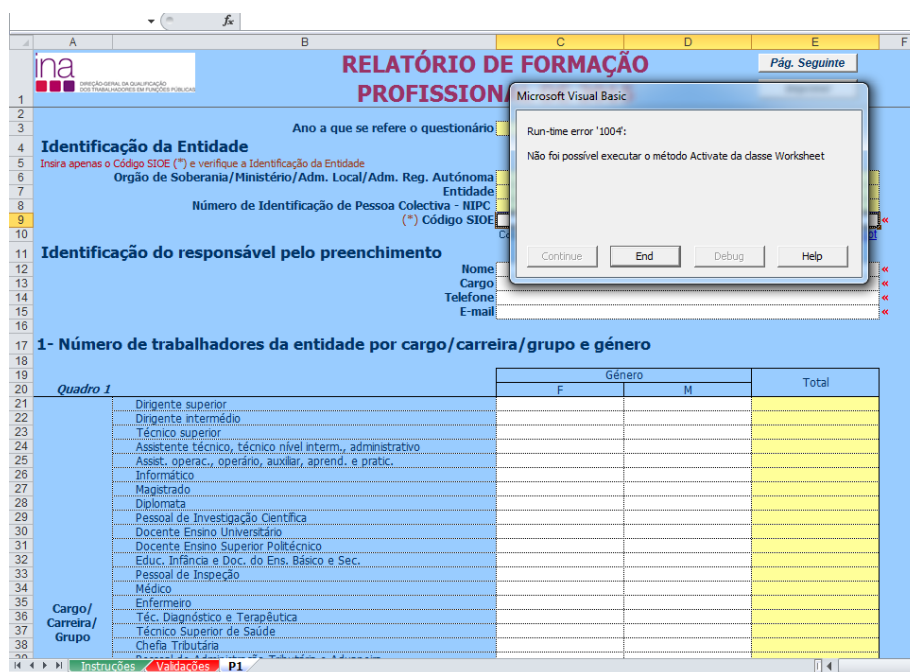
$f_x$

| | A | B | C | D | E | F |
|---|---|---|---|---|---|---|
| 1 | ina DIRECÇÃO-GERAL DA QUALIFICAÇÃO DOS TRABALHADORES EM FUNÇÕES PÚBLICAS | RELATÓRIO DE FORMAÇÃO PROFISSIONA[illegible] | | | Pág. Seguinte | |
| 2 | | | | | | |
| 3 | | Ano a que se refere o questionário | | | | |
| 4 | Identificação da Entidade | | | | | |
| 5 | Insira apenas o Código SIOE (*) e verifique a Identificação da Entidade | | | | | |
| 6 | | Orgão de Soberania/Ministério/Adm. Local/Adm. Reg. Autónoma | | | | |
| 7 | | Entidade | | | | |
| 8 | | Número de Identificação de Pessoa Colectiva - NIPC | | | | |
| 9 | | (*) Código SIOE | | | | « |
| 10 | | | C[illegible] | | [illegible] | |
| 11 | Identificação do responsável pelo preenchimento | | | | | |
| 12 | | Nome | | | | « |
| 13 | | Cargo | | | | « |
| 14 | | Telefone | | | | « |
| 15 | | E-mail | | | | « |
| 16 | | | | | | |
| 17 | 1- Número de trabalhadores da entidade por cargo/carreira/grupo e género | | | | | |
| 18 | | | | | | |
| 19 | | | Género | | Total | |
| 20 | Quadro 1 | | F | M | | |
| 21 | | Dirigente superior | | | | |
| 22 | | Dirigente intermédio | | | | |
| 23 | | Técnico superior | | | | |
| 24 | | Assistente técnico, técnico nível interm., administrativo | | | | |
| 25 | | Assist. operac., operário, auxiliar, aprend. e pratic. | | | | |
| 26 | | Informático | | | | |
| 27 | | Magistrado | | | | |
| 28 | | Diplomata | | | | |
| 29 | | Pessoal de Investigação Científica | | | | |
| 30 | | Docente Ensino Universitário | | | | |
| 31 | | Docente Ensino Superior Politécnico | | | | |
| 32 | | Educ. Infância e Doc. do Ens. Básico e Sec. | | | | |
| 33 | | Pessoal de Inspeção | | | | |
| 34 | | Médico | | | | |
| 35 | Cargo/ Carreira/ Grupo | Enfermeiro | | | | |
| 36 | | Téc. Diagnóstico e Terapêutica | | | | |
| 37 | | Técnico Superior de Saúde | | | | |
| 38 | | Chefia Tributária | | | | |
| 39 | | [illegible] | | | | |

Microsoft Visual Basic

Run-time error '1004':

Não foi possível executar o método Activate da classe Worksheet

Continue | End | Debug | Help

Instruções | Validações | P1